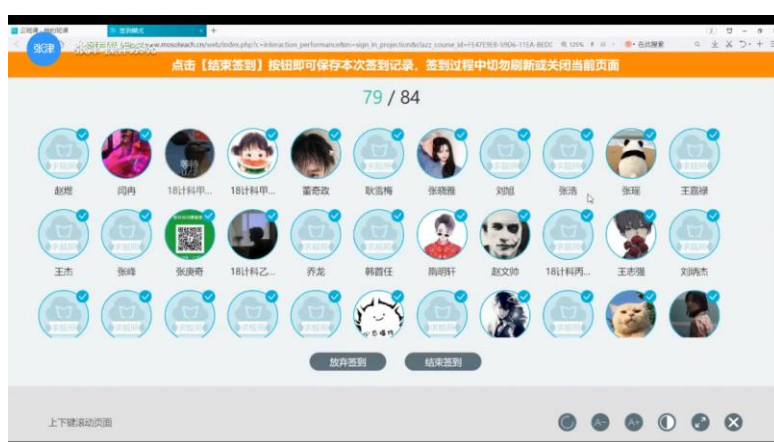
云班课 | 我的班课 | 签到模式

张津

w.mosoteach.cn/web/index.php?c=interaction_performance&m=sign_in_projection&clazz_course_id=FE47E9EB-59D6-11EA-8EDC

点击【结束签到】按钮即可保存本次签到记录，签到过程中切勿刷新或关闭当前页面

79 / 84

赵辉 闫冉 18计科甲... 18计科甲... 董奇政 耿浩梅 张晓雅 刘旭 张浩 张瑶 王嘉禄

王杰 张峰 张庚奇 18计科乙... 乔龙 韩晋任 鞠明轩 赵文帅 18计科丙... 王志强 刘鸿杰

放弃签到 结束签到

上下键滚动页面